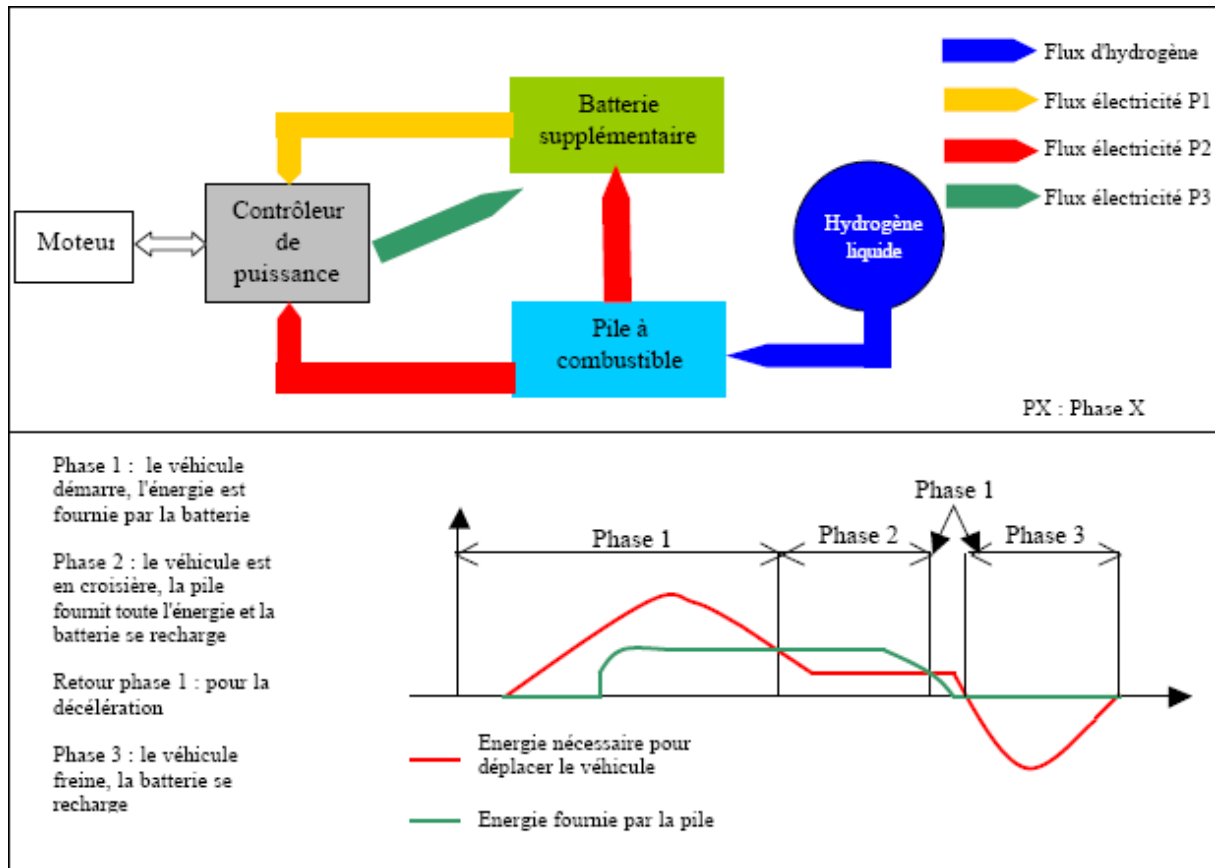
Flux d'hydrogène

Flux électricité P1

Flux électricité P2

Flux électricité P3

Batterie supplémentaire

Moteur

Contrôleur de puissance

Hydrogène liquide

Pile à combustible

PX : Phase X

Phase 1 : le véhicule démarre, l'énergie est fournie par la batterie

Phase 2 : le véhicule est en croisière, la pile fournit toute l'énergie et la batterie se recharge

Retour phase 1 : pour la décélération

Phase 3 : le véhicule freine, la batterie se recharge

Phase 1

Phase 1

Phase 2

Phase 3

Energie nécessaire pour déplacer le véhicule

Energie fournie par la pile